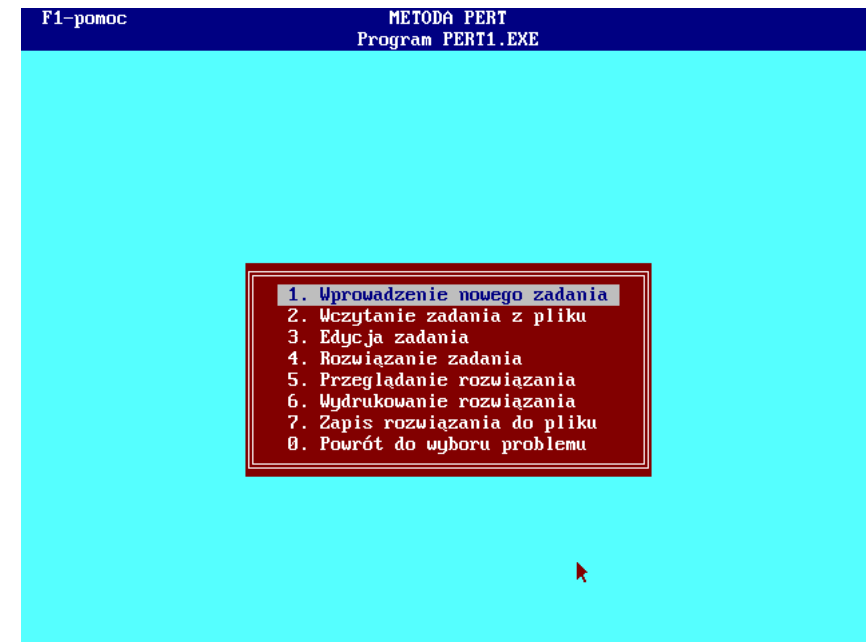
F1-pomoc

METODA PERT
Program PERT1.EXE

1. Wprowadzenie nowego zadania
2. Wczytanie zadania z pliku
3. Edycja zadania
4. Rozwiązanie zadania
5. Przeglądanie rozwiązania
6. Wydrukowanie rozwiązania
7. Zapis rozwiązania do pliku
0. Powrót do wyboru problemu